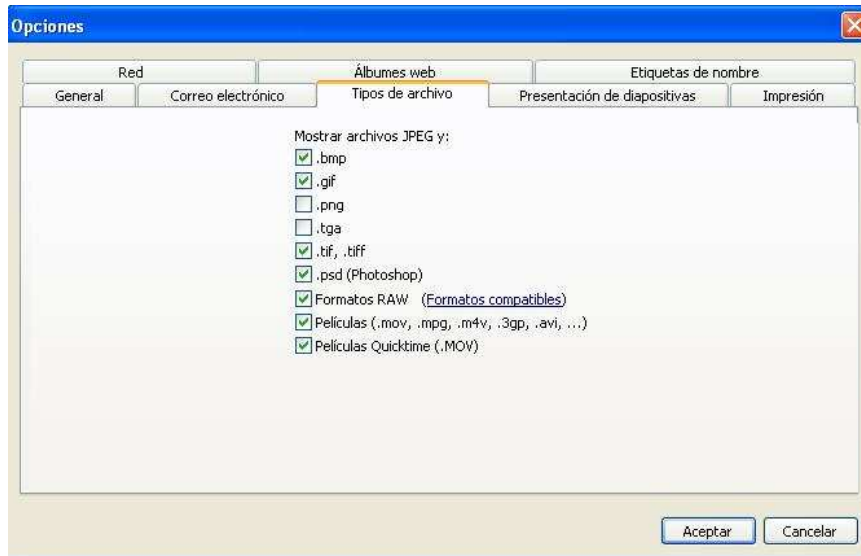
Opciones

Red | Álbumes web | Etiquetas de nombre
General | Correo electrónico | Tipos de archivo | Presentación de diapositivas | Impresión

Mostrar archivos JPEG y:
.bmp
.gif
.png
.tga
.tif, .tiff
.psd (Photoshop)
Formatos RAW (Formatos compatibles)
Películas (.mov, .mpg, .m4v, .3gp, .avi, ...)
Películas Quicktime (.MOV)

Aceptar
Cancelar